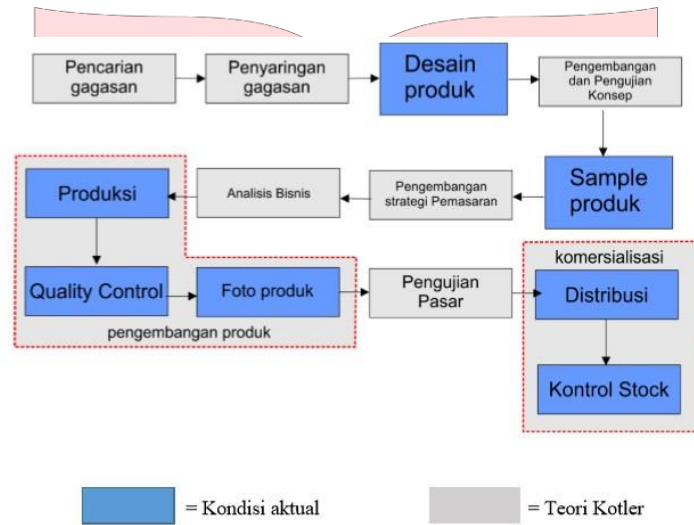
Pencarian gagasan

Penyaringan gagasan

Desain produk

Pengembangan dan Pengujian Konsep

Sample produk

Pengembangan strategi Pemasaran

Analisis Bisnis

Produksi

Quality Control

Foto produk

pengembangan produk

Pengujian Pasar

komersialisasi

Distribusi

Kontrol Stock

= Kondisi aktual

= Teori Kotler